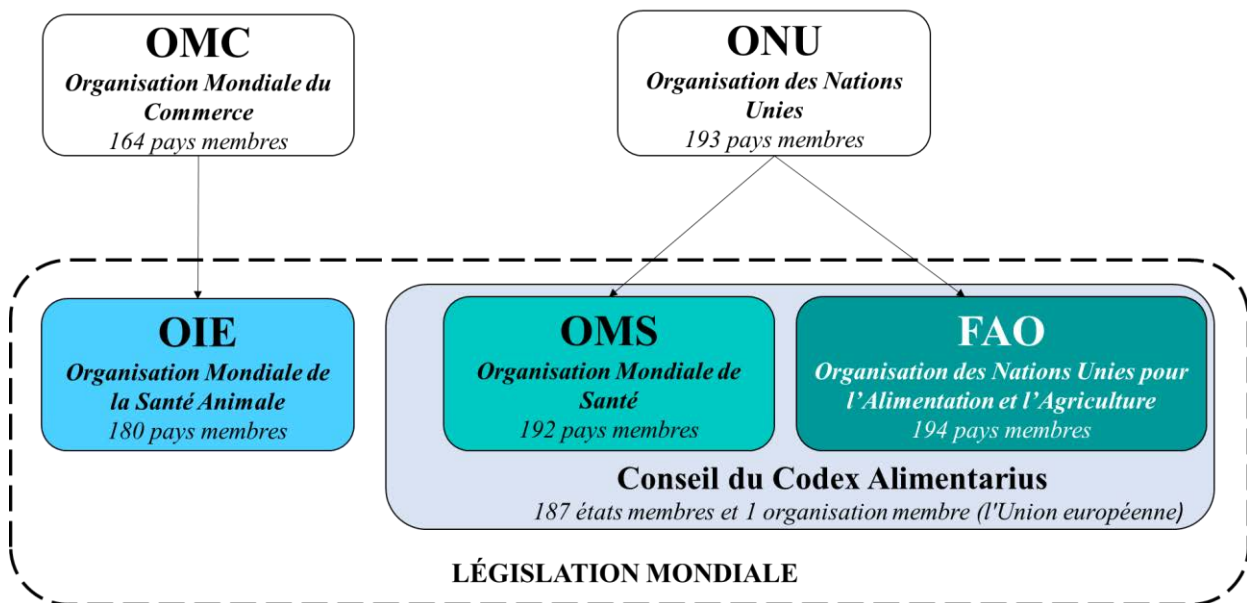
OMC
Organisation Mondiale du Commerce
164 pays membres

ONU
Organisation des Nations Unies
193 pays membres

OIE
Organisation Mondiale de la Santé Animale
180 pays membres

OMS
Organisation Mondiale de Santé
192 pays membres

FAO
Organisation des Nations Unies pour l'Alimentation et l'Agriculture
194 pays membres

Conseil du Codex Alimentarius
187 états membres et 1 organisation membre (l'Union européenne)

LÉGISLATION MONDIALE